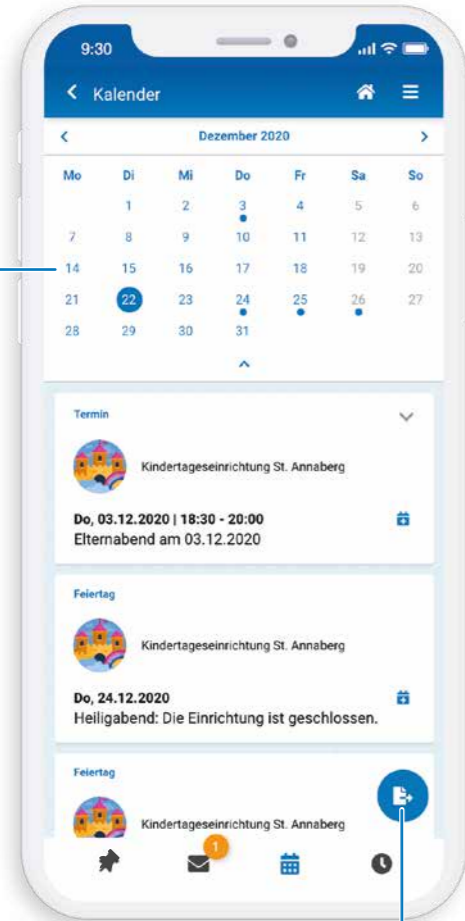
9:30

Kalender

Dezember 2020

| Mo | Di | Mi | Do | Fr | Sa | So |
|---|---|---|---|---|---|---|
| | 1 | 2 | 3 | 4 | 5 | 6 |
| 7 | 8 | 9 | 10 | 11 | 12 | 13 |
| 14 | 15 | 16 | 17 | 18 | 19 | 20 |
| 21 | 22 | 23 | 24 | 25 | 26 | 27 |
| 28 | 29 | 30 | 31 | | | |

Termin

Kindertageseinrichtung St. Annaberg

Do, 03.12.2020 | 18:30 - 20:00
Elternabend am 03.12.2020

Feiertag

Kindertageseinrichtung St. Annaberg

Do, 24.12.2020
Heiligabend: Die Einrichtung ist geschlossen.

Feiertag

Kindertageseinrichtung St. Annaberg

1